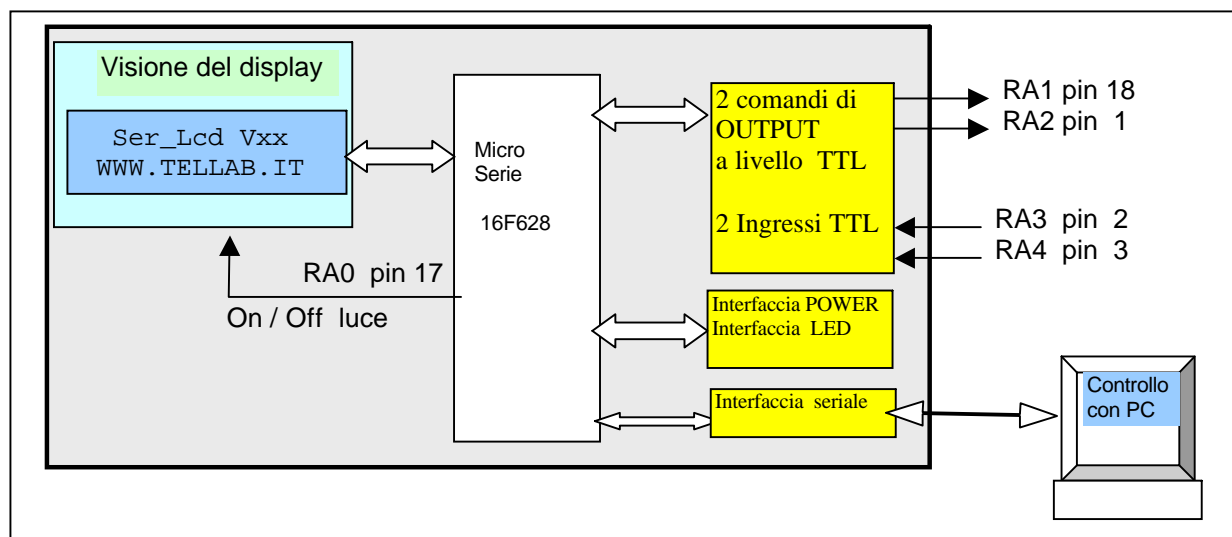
Visione del display

Ser_Lcd Vxx
WWW.TELLAB.IT

RA0 pin 17

On / Off luce

Micro
Serie

16F628

2 comandi di
OUTPUT
a livello TTL

2 Ingressi TTL

RA1 pin 18
RA2 pin 1
RA3 pin 2
RA4 pin 3

Interfaccia POWER
Interfaccia LED

Interfaccia seriale

Controllo
con PC